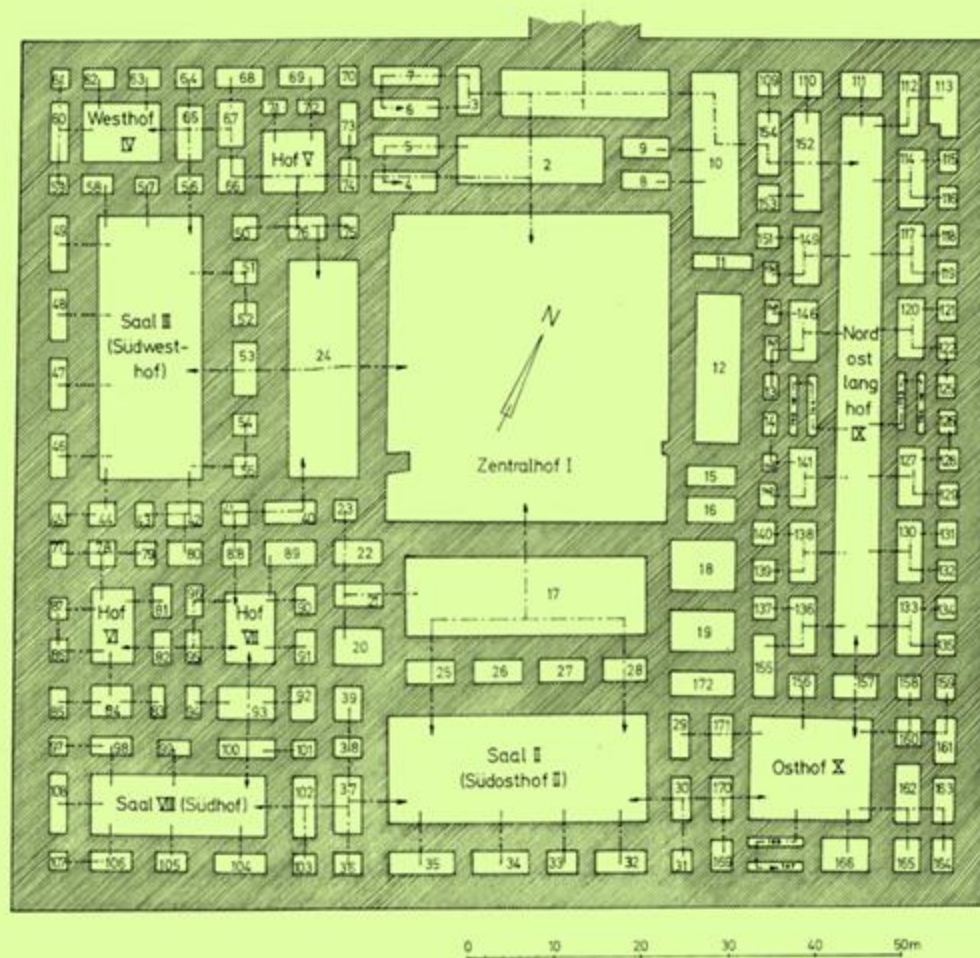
61 62 63 64 68 69 70 7 1

60 Westhof IV 65 67 71 72 73 6 3

Hof V 5 2 9 10

59 58 57 56 66 74 4 8

109 110 111 112 113 154 152 114 115 153 116

49 50 76 75 151 149 117 118 11 119

48 Saal III (Südwesthof) 51 52 53 24 N 146 Nord ost lang hof IX 120 121 122

47 12 123

54 124

46 55 Zentralhof I 141 127 128 129

15 16

44 43 42 23 140 138 130 131

78 79 80 88 89 22 18 139 132

87 Hof VI 81 Hof VII 90 21 17 137 136 133 134

86 82 91 20 19 135

155 156 157 158 159

84 83 92 39 25 26 27 28 172

85 93 38 29 171 160 161

97 98 99 100 101 Saal II (Südosthof II) Osthof X

108 Saal VIII (Südhof) 102 37 30 170 162 163

107 106 105 104 103 36 35 34 33 32 31 169 166 165 164

0 10 20 30 40 50m